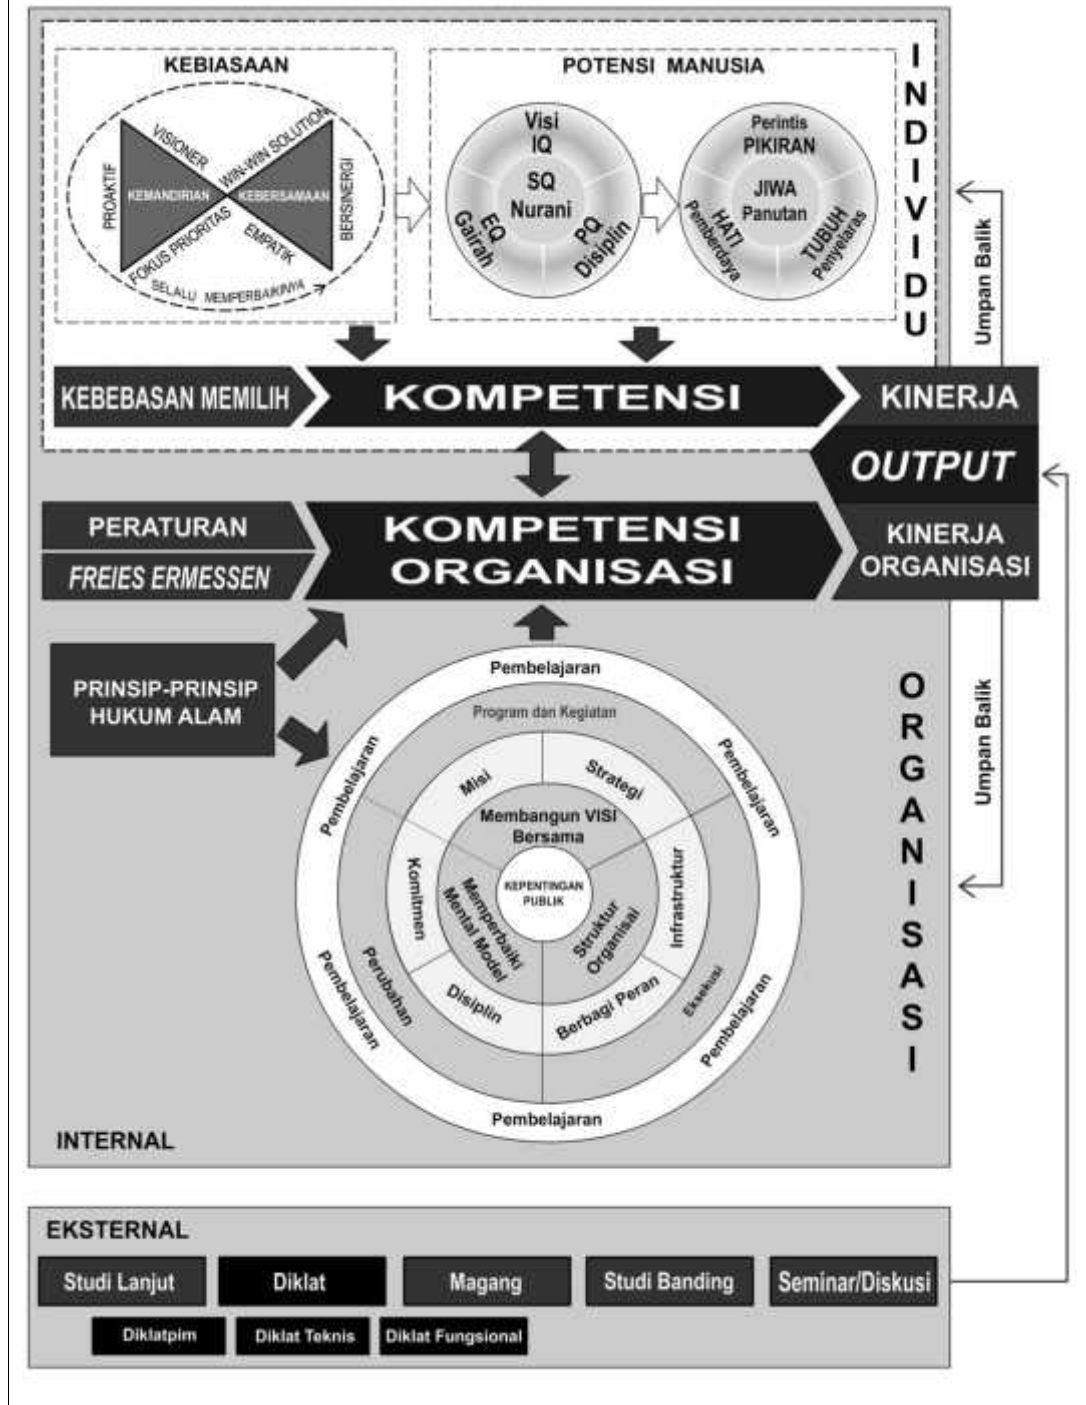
KEBIASAAN

VISIONER
WIN-WIN SOLUTION
PROAKTIF
KEMANDIRIAN
KEBERSAMAAN
BERSINERGI
FOKUS PRIORITAS
EMPATIK
SELALU MEMPERBAIKINYA

POTENSI MANUSIA

Visi
IQ
SQ
Nurani
EQ
Gairah
PQ
Disiplin

Perintis
PIKIRAN
JIWA
Panutan
HATI
Pemberdaya
TUBUH
Penyelaras

INDIVIDU

Umpan Balik

KEBEBASAN MEMILIH
KOMPETENSI
KINERJA
OUTPUT

PERATURAN
FREIES ERMESSEN
KOMPETENSI ORGANISASI
KINERJA ORGANISASI

PRINSIP-PRINSIP HUKUM ALAM

Pembelajaran
Program dan Kegiatan
Pembelajaran
Pembelajaran
Misi
Strategi
Membangun VISI Bersama
Komitmen
Memperbaiki Mental Model
KEPENTINGAN PUBLIK
Struktur Organisasi
Infrastruktur
Perubahan
Disiplin
Berbagi Peran
Eksekusi
Pembelajaran
Pembelajaran
Pembelajaran

ORGANISASI

Umpan Balik

INTERNAL

EKSTERNAL

Studi Lanjut
Diklat
Magang
Studi Banding
Seminar/Diskusi
Diklatpim
Diklat Teknis
Diklat Fungsional